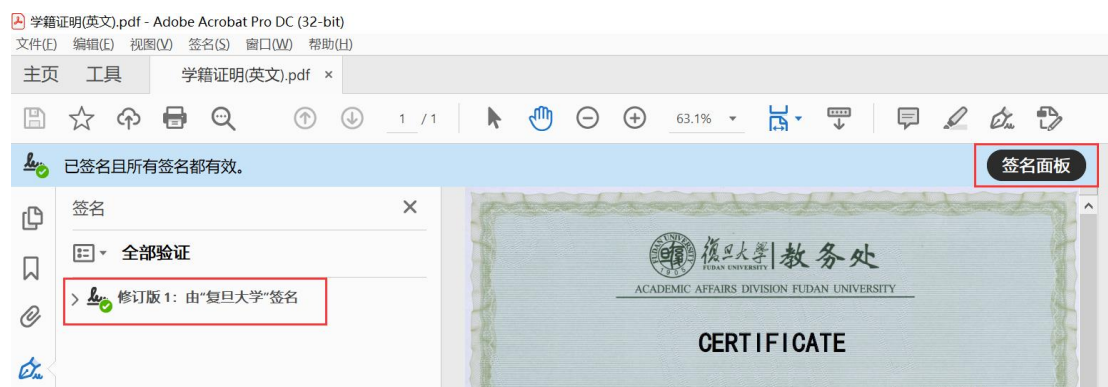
学籍证明(英文).pdf - Adobe Acrobat Pro DC (32-bit)
文件(F) 编辑(E) 视图(V) 签名(S) 窗口(W) 帮助(H)
主页 工具 学籍证明(英文).pdf ×
1 / 1 63.1%
已签名且所有签名都有效。
签名面板
签名 ×
全部验证
修订版 1：由"复旦大学"签名
FUDAN UNIVERSITY 1905
復旦大學 FUDAN UNIVERSITY 教务处
ACADEMIC AFFAIRS DIVISION FUDAN UNIVERSITY
CERTIFICATE